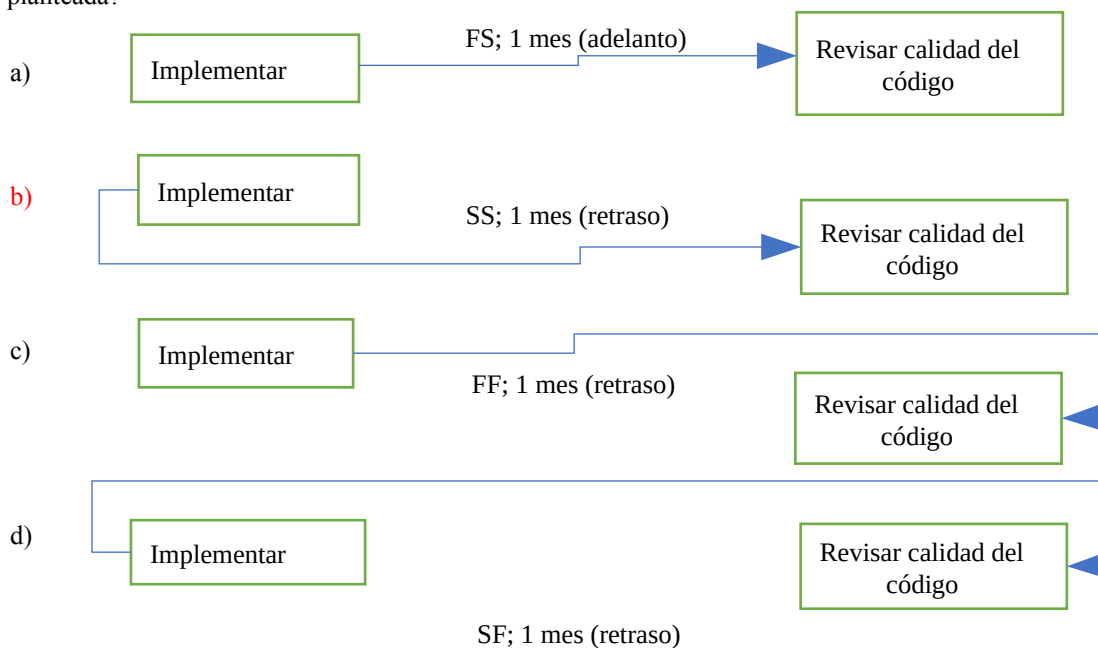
planteada?

a)

Implementar

FS; 1 mes (adelanto)

Revisar calidad del código

b)

Implementar

SS; 1 mes (retraso)

Revisar calidad del código

c)

Implementar

FF; 1 mes (retraso)

Revisar calidad del código

d)

Implementar

Revisar calidad del código

SF; 1 mes (retraso)